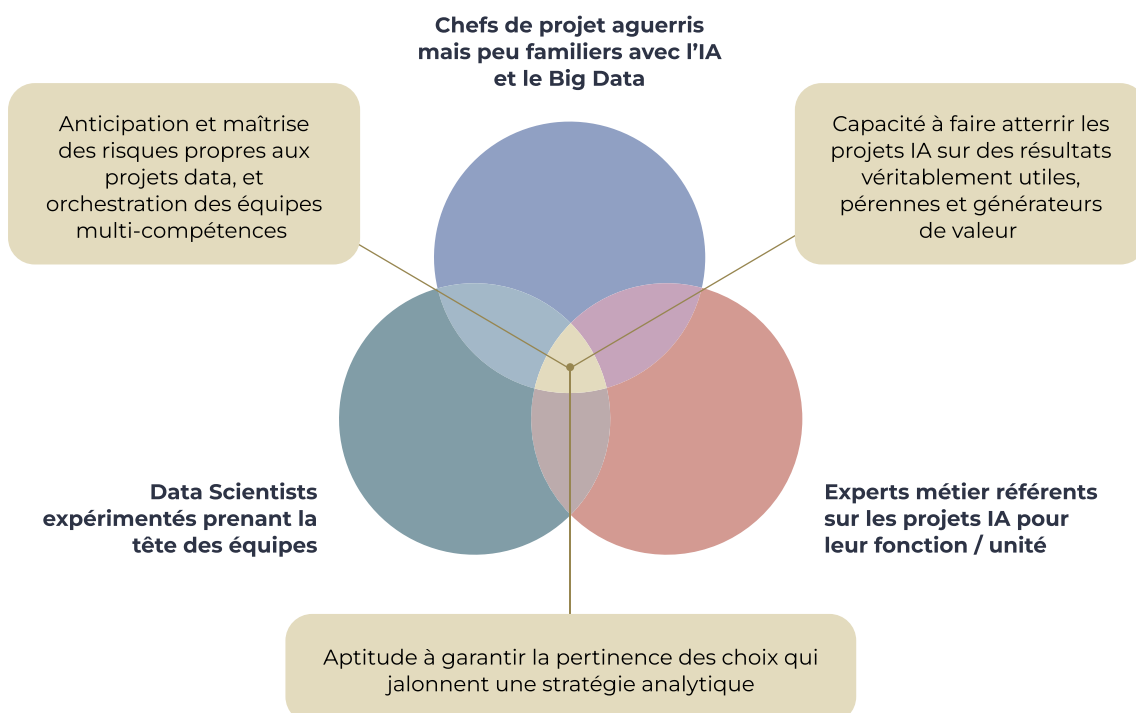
Chefs de projet aguerris mais peu familiers avec l'IA et le Big Data

Anticipation et maîtrise des risques propres aux projets data, et orchestration des équipes multi-compétences

Capacité à faire atterrir les projets IA sur des résultats véritablement utiles, pérennes et générateurs de valeur

Data Scientists expérimentés prenant la tête des équipes

Experts métier référents sur les projets IA pour leur fonction / unité

Aptitude à garantir la pertinence des choix qui jalonnent une stratégie analytique